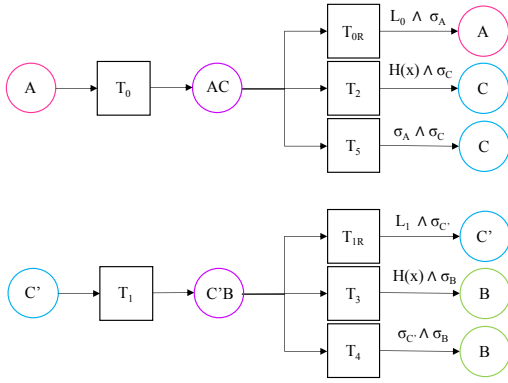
A
$T_0$
AC
$T_{0R}$
$L_0 \wedge \sigma_A$
A
$T_2$
$H(x) \wedge \sigma_C$
C
$T_5$
$\sigma_A \wedge \sigma_C$
C

C'
$T_1$
C'B
$T_{1R}$
$L_1 \wedge \sigma_{C'}$
C'
$T_3$
$H(x) \wedge \sigma_B$
B
$T_4$
$\sigma_{C'} \wedge \sigma_B$
B